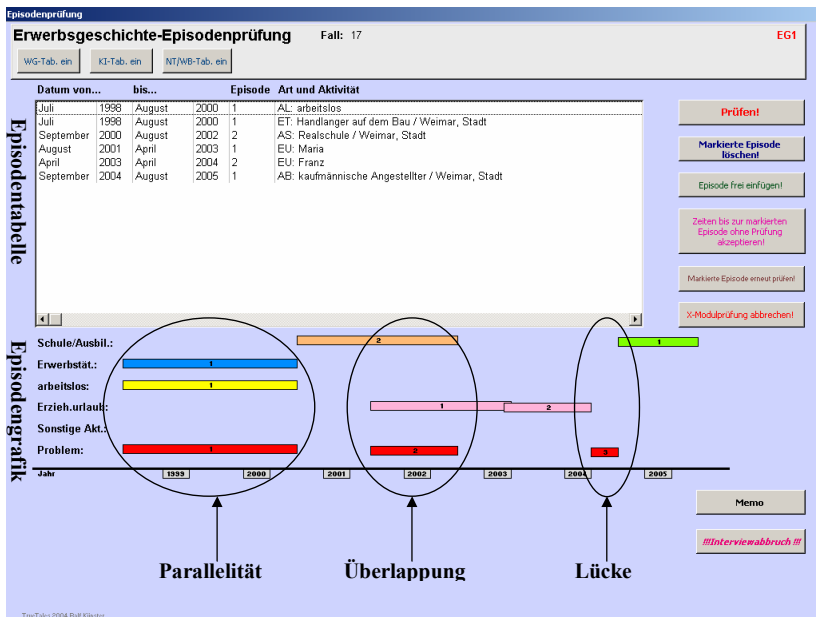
Episodenprüfung

Erwerbsgeschichte-Episodenprüfung

Fall: 17

EG1

WG-Tab. ein

KI-Tab. ein

NT/WB-Tab. ein

| Datum von... | | bis... | | Episode | Art und Aktivität |
|---|---|---|---|---|---|
| Juli | 1998 | August | 2000 | 1 | AL: arbeitslos |
| Juli | 1998 | August | 2000 | 1 | ET: Handlanger auf dem Bau / Weimar, Stadt |
| September | 2000 | August | 2002 | 2 | AS: Realschule / Weimar, Stadt |
| August | 2001 | April | 2003 | 1 | EU: Maria |
| April | 2003 | April | 2004 | 2 | EU: Franz |
| September | 2004 | August | 2005 | 1 | AB: kaufmännische Angestellter / Weimar, Stadt |

Episodentabelle

Prüfen!

Markierte Episode löschen!

Episode frei einfügen!

Zeiten bis zur markierten Episode ohne Prüfung akzeptieren!

Markierte Episode erneut prüfen!

X-Modulprüfung abbrechen!

Episodengrafik

Schule/Ausbil.:
Erwerbstät.:
arbeitslos:
Erzieh.urlaub:
Sonstige Akt.:
Problem:

2
1
1
1
1
2
1
2
3

Jahr 1999 2000 2001 2002 2003 2004 2005

Memo

!!!Interviewabbruch !!!

Parallelität

Überlappung

Lücke

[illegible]